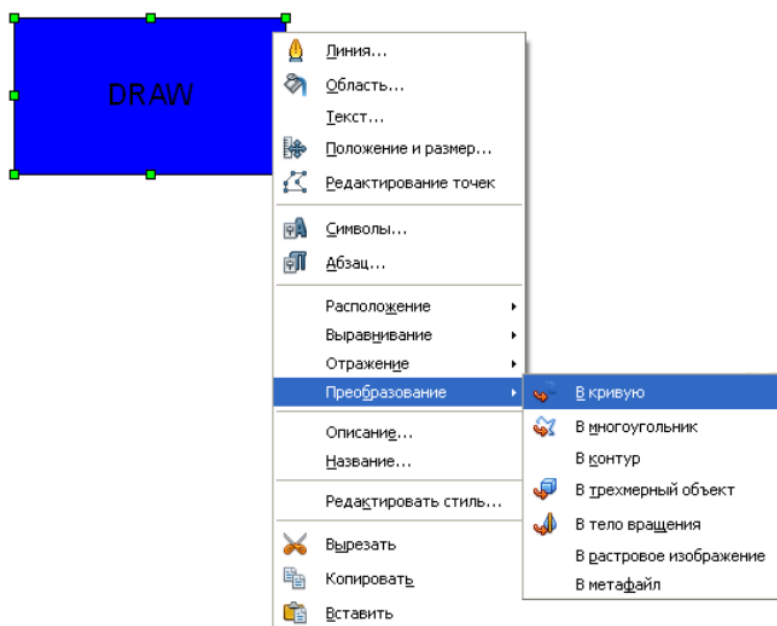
DRAW

Линия...
Область...
Текст...
Положение и размер...
Редактирование точек
Символы...
Абзац...
Расположение
Выравнивание
Отражение
Преобразование
Описание...
Название...
Редактировать стиль...
Вырезать
Копировать
Вставить

В кривую
В многоугольник
В контур
В трехмерный объект
В тело вращения
В растровое изображение
В метафайл